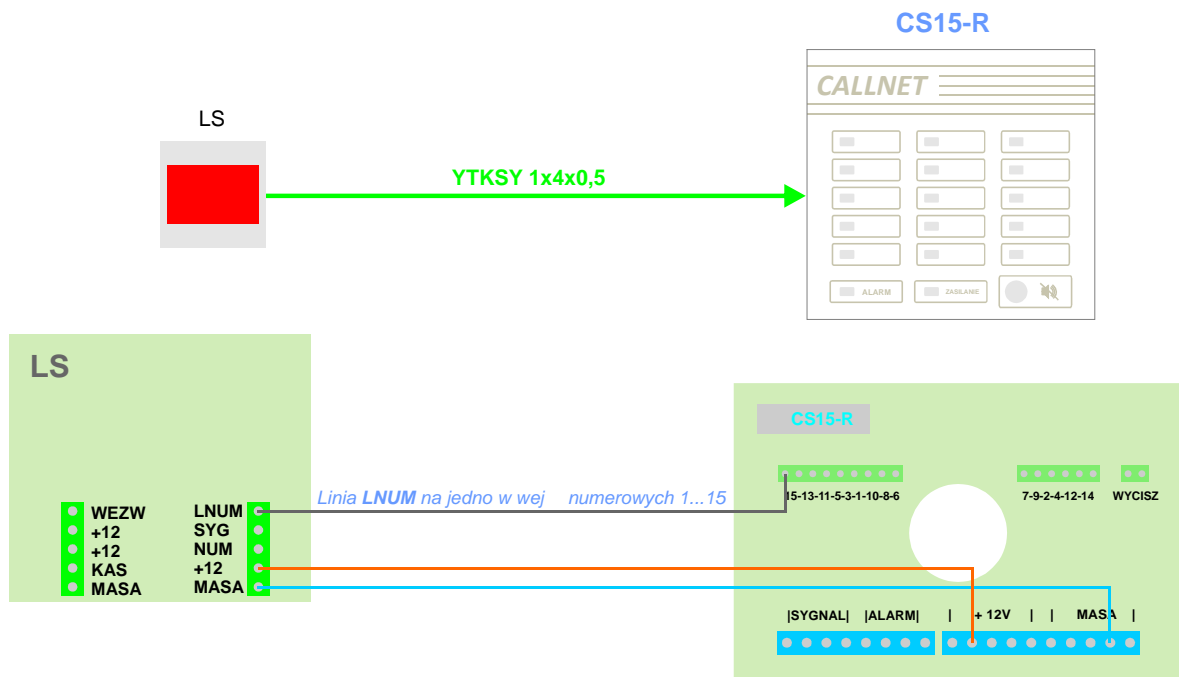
CS15-R

LS

YTKSY 1x4x0,5

CALLNET

ALARM

ZABLANIE

LS

WEZW
+12
+12
KAS
MASA

LNUM
SYG
NUM
+12
MASA

Linia LNUM na jedno w wej numerowych 1...15

CS15-R

15-13-11-5-3-1-10-8-6

7-9-2-4-12-14

WYCISZ

|SYGNAL| |ALARM| | + 12V | | MASA |